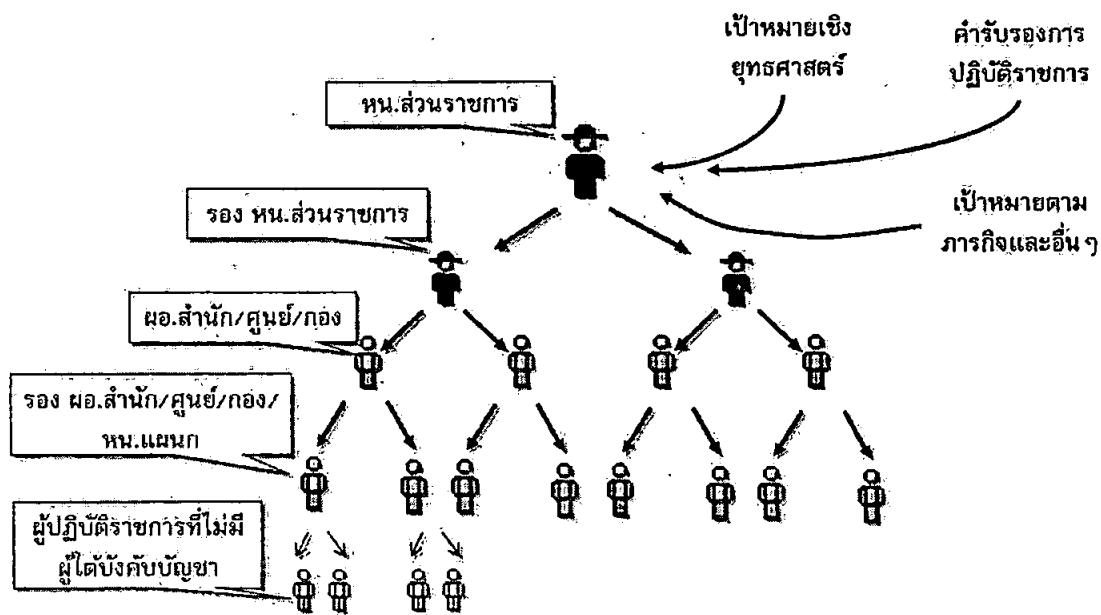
เป้าหมายเชิงยุทธศาสตร์

คำรับรองการปฏิบัติราชการ

หน.ส่วนราชการ

รอง หน.ส่วนราชการ

เป้าหมายตามภารกิจและอื่น ๆ

ผอ.สำนัก/ศูนย์/กอง

รอง ผอ.สำนัก/ศูนย์/กอง/หน.แผนก

ผู้ปฏิบัติราชการที่ไม่มีผู้ใต้บังคับบัญชา